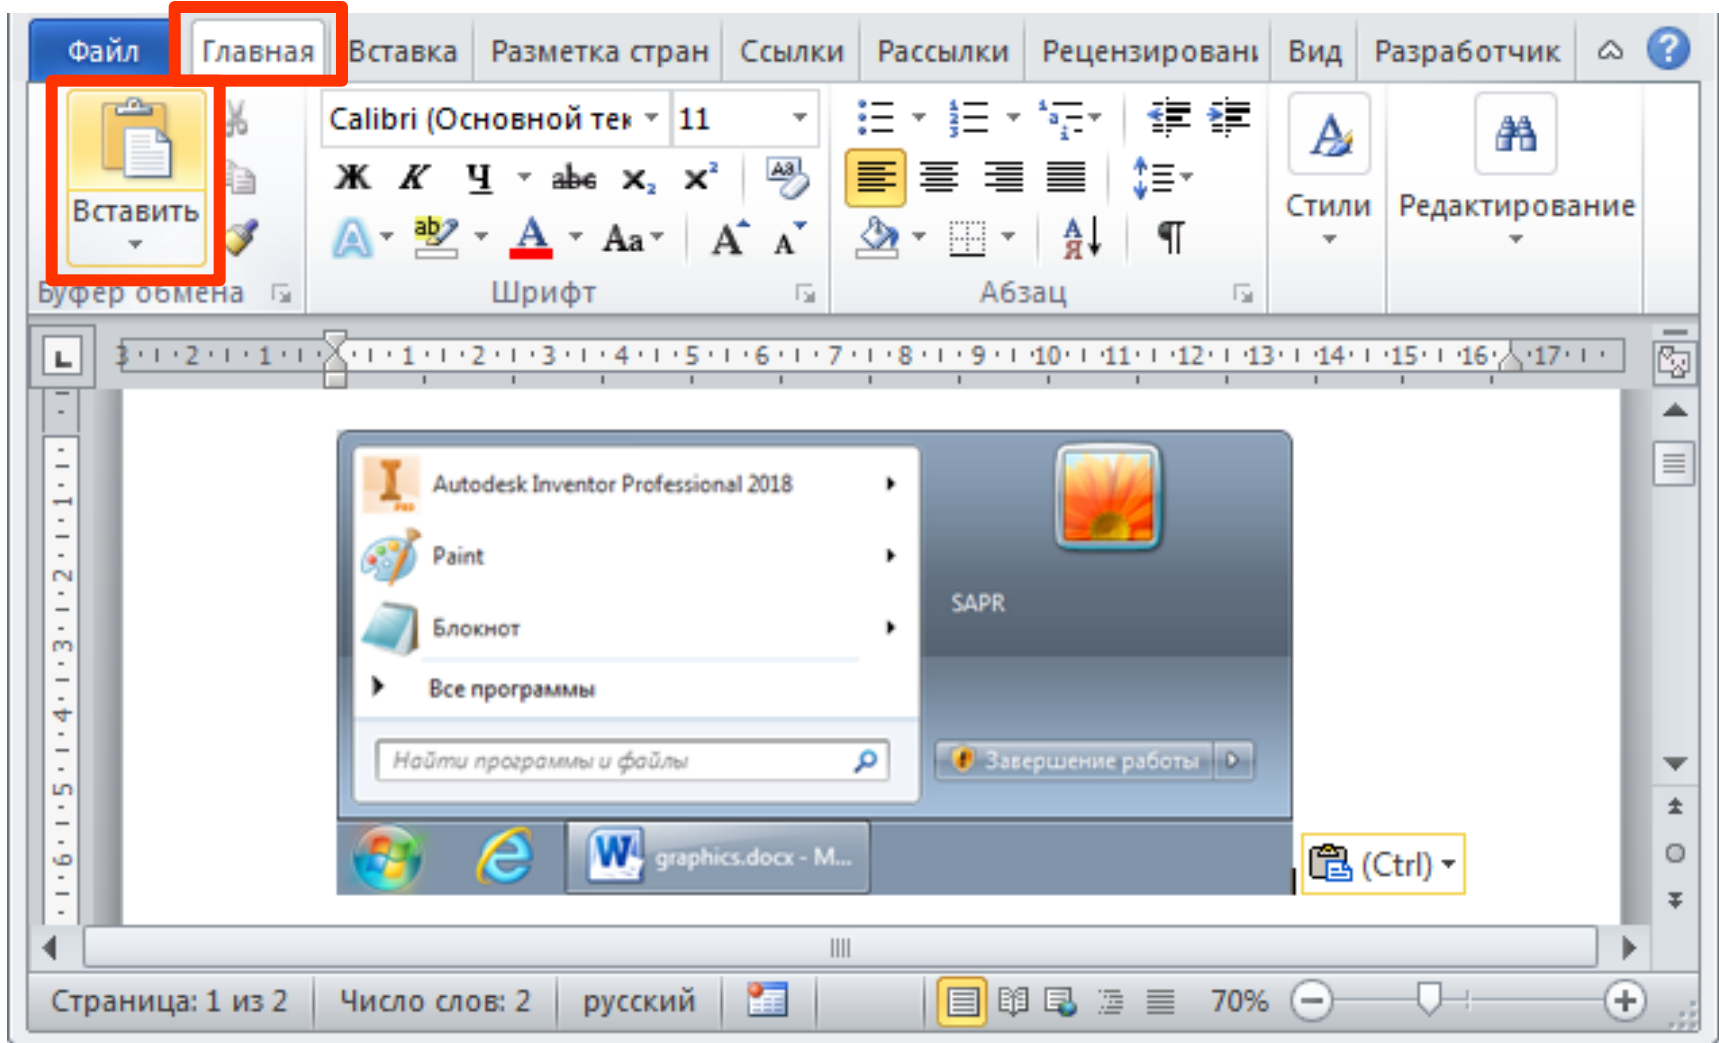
Файл Главная Вставка Разметка стран Ссылки Рассылки Рецензировані Вид Разработчик

Вставить

Буфер обмена

Calibri (Основной тек 11

Ж К Ч abc $x_2$ $x^2$

Aa A A

Шрифт

Абзац

Стили

Редактирование

3 · 2 · 1 · · 1 · 2 · 3 · 4 · 5 · 6 · 7 · 8 · 9 · 10 · 11 · 12 · 13 · 14 · 15 · 16 · 17

Autodesk Inventor Professional 2018

Paint

Блокнот

Все программы

Найти программы и файлы

SAPR

Завершение работы

graphics.docx - M...

(Ctrl)

Страница: 1 из 2 Число слов: 2 русский 70%